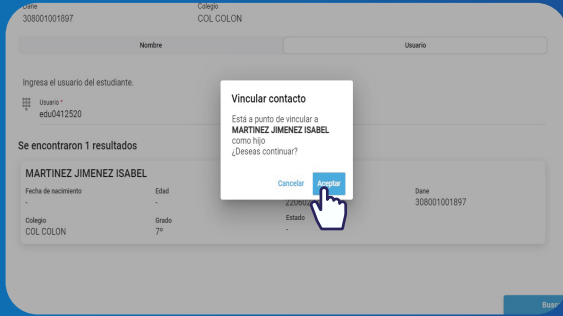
Dane
308001001897

Colegio
COL COLON

Nombre

Usuario

Ingresa el usuario del estudiante.

Usuario *
edu0412520

Se encontraron 1 resultados

MARTINEZ JIMENEZ ISABEL

Fecha de nacimiento
-

Edad
-

220602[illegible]

Dane
308001001897

Colegio
COL COLON

Grado
7º

Estado
-

Vincular contacto

Está a punto de vincular a **MARTINEZ JIMENEZ ISABEL** como hijo
¿Deseas continuar?

Cancelar

Aceptar

Busc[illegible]